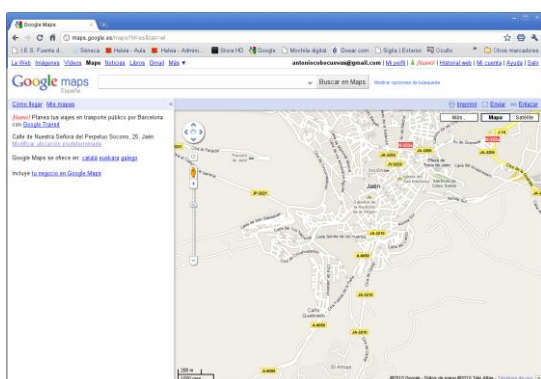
Google Maps

maps.google.es/maps?hl=es&tab=wl

I.E.S. Fuente d... Séneca Helvia - Aula Helvia - Admini... Stora HD Google Mochila digital Gisaat.com Sigila | Exterior Ocultar Otros marcadores

La Web Imágenes Videos Maps Noticias Libros Gmail Más ▾

antoniocobocuevas@gmail.com | Mi perfil | ¡Nuevo! | Historial web | Mi cuenta | Ayuda | Salir

Google maps
España

Buscar en Maps
Mostrar opciones de búsqueda

Cómo llegar Mis mapas

Imprimir Enviar Enlazar

¡Nuevo! Planea tus viajes en trasporte público por Barcelona con Google Transit

Calle de Nuestra Señora del Perpetuo Socorro, 25, Jaén
Modificar ubicación predeterminada

Google Maps se ofrece en: català euskara galego

Incluye tu negocio en Google Maps

Más... Mapa Satélite

Jaén

JA-3200
JA-3201
JA-3202
JA-3203
JA-3204
JA-3205
JA-3210
JA-3211
JP-3221
A-6050
JA-4003

Castillo de Santa Catalina
Cerro Quebrado

El Almajo

200 m
1000 pies

©2010 Google - Datos de mapa ©2010 Tele Atlas - Términos de uso